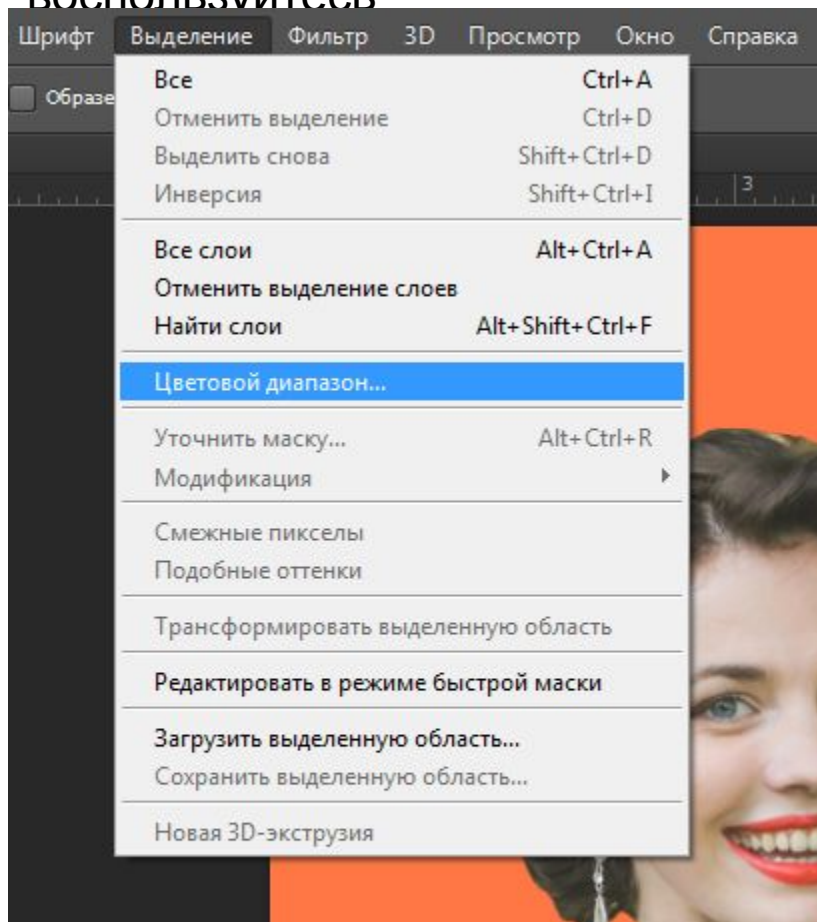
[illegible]

Шрифт Выделение Фильтр 3D Просмотр Окно Справка

Образе

3

Все Ctrl+A
Отменить выделение Ctrl+D
Выделить снова Shift+Ctrl+D
Инверсия Shift+Ctrl+I

Все слои Alt+Ctrl+A
Отменить выделение слоев
Найти слои Alt+Shift+Ctrl+F

Цветовой диапазон...

Уточнить маску... Alt+Ctrl+R
Модификация

Смежные пикселы
Подобные оттенки

Трансформировать выделенную область

Редактировать в режиме быстрой маски

Загрузить выделенную область...
Сохранить выделенную область...

Новая 3D-экструзия